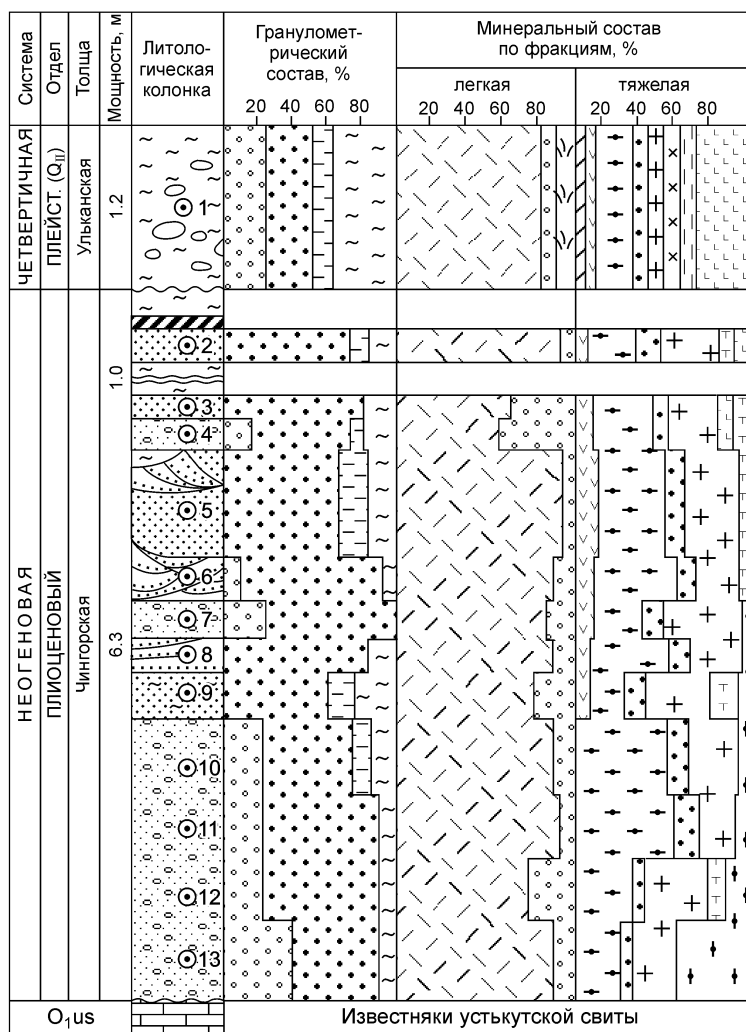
| Система | Отдел | Толща | Мощность, м | Литологическая колонка | Гранулометрический состав, % 20 40 60 80 | Минеральный состав по фракциям, % легкая 20 40 60 80 | тяжелая 20 40 60 80 |
|---|---|---|---|---|---|---|---|
| ЧЕТВЕРТИЧНАЯ | ПЛЕЙСТ. ($Q_{II}$) | Улсканская | 1.2 | 1 | | | |
| НЕОГЕНОВАЯ | ПЛИОЦЕНОВЫЙ | Чингорская | 1.0 | 2 | | | |
| | | | 6.3 | 3 4 5 6 7 8 9 10 11 12 13 | | | |
| $O_1us$ | | | | | Известняки устькутской свиты | | |